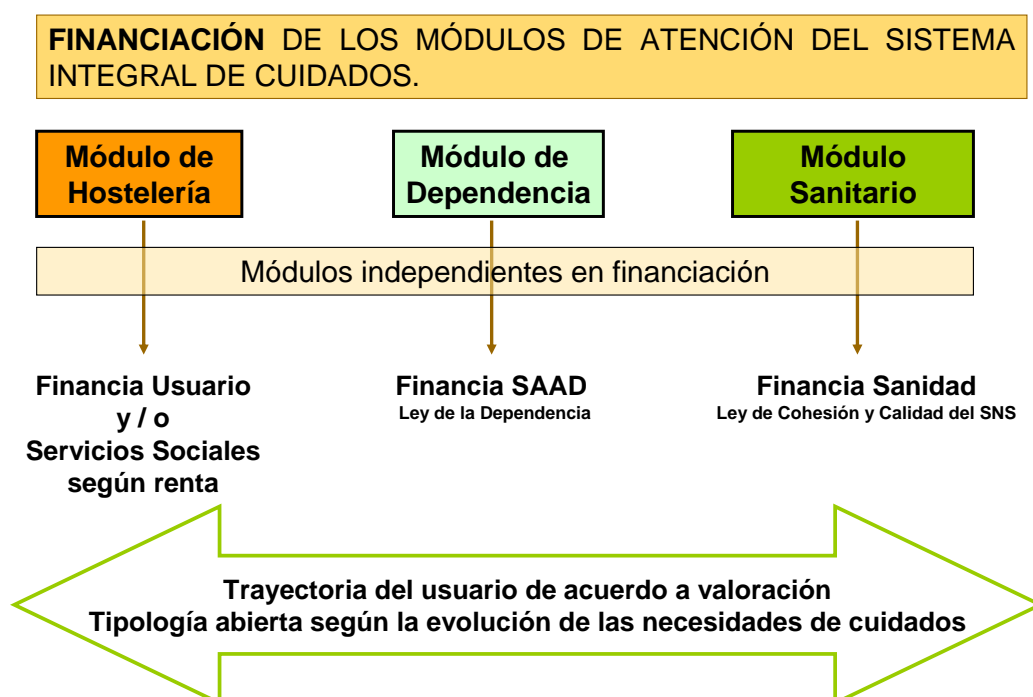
**FINANCIACIÓN** DE LOS MÓDULOS DE ATENCIÓN DEL SISTEMA INTEGRAL DE CUIDADOS.

Módulo de Hostelería

Módulo de Dependencia

Módulo Sanitario

Módulos independientes en financiación

Financia Usuario y / o Servicios Sociales según renta

Financia SAAD
Ley de la Dependencia

Financia Sanidad
Ley de Cohesión y Calidad del SNS

Trayectoria del usuario de acuerdo a valoración
Tipología abierta según la evolución de las necesidades de cuidados